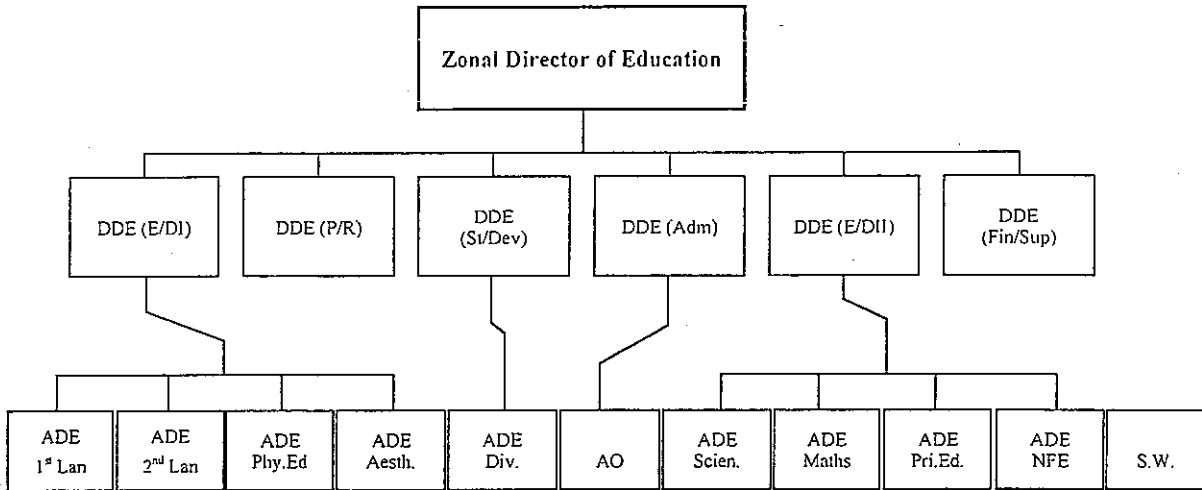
Zonal Director of Education

DDE (E/DI)

DDE (P/R)

DDE (St/Dev)

DDE (Adm)

DDE (E/DII)

DDE (Fin/Sup)

ADE $1^{st}$ Lan

ADE $2^{nd}$ Lan

ADE Phy.Ed

ADE Aesth.

ADE Div.

AO

ADE Scien.

ADE Maths

ADE Pri.Ed.

ADE NFE

S.W.